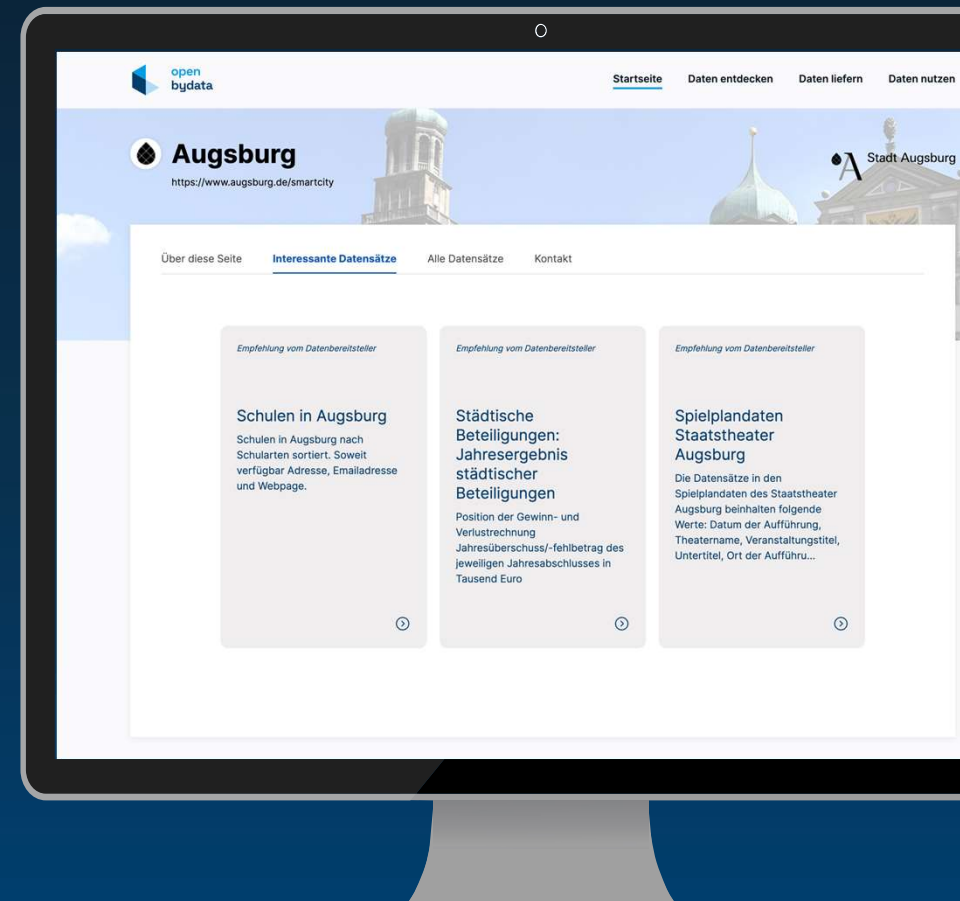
open
bydata

Startseite Daten entdecken Daten liefern Daten nutzen

Augsburg
https://www.augsburg.de/smartcity

Stadt Augsburg

Über diese Seite Interessante Datensätze Alle Datensätze Kontakt

Empfehlung vom Datenbereitsteller

Schulen in Augsburg

Schulen in Augsburg nach Schularten sortiert. Soweit verfügbar Adresse, Emailadresse und Webpage.

Empfehlung vom Datenbereitsteller

Städtische Beteiligungen: Jahresergebnis städtischer Beteiligungen

Position der Gewinn- und Verlustrechnung Jahresüberschuss/-fehlbetrag des jeweiligen Jahresabschlusses in Tausend Euro

Empfehlung vom Datenbereitsteller

Spielplandaten Staatstheater Augsburg

Die Datensätze in den Spielplandaten des Staatstheater Augsburg beinhalten folgende Werte: Datum der Aufführung, Theatername, Veranstaltungstitel, Untertitel, Ort der Aufführu...